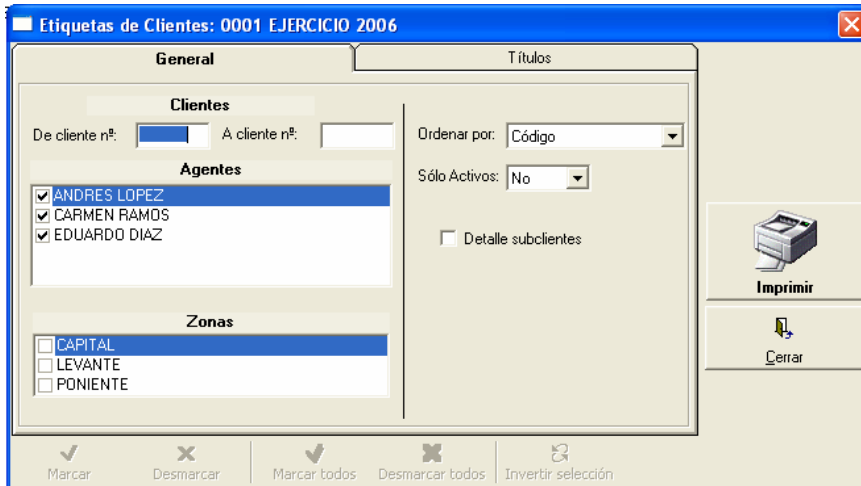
Etiquetas de Clientes: 0001 EJERCICIO 2006

General

Títulos

Clientes

De cliente nº:

A cliente nº:

Agentes

ANDRES LOPEZ
CARMEN RAMOS
EDUARDO DIAZ

Zonas

CAPITAL
LEVANTE
PONIENTE

Ordenar por: Código

Sólo Activos: No

Detalle subclientes

Imprimir

Cerrar

Marcar

Desmarcar

Marcar todos

Desmarcar todos

Invertir selección